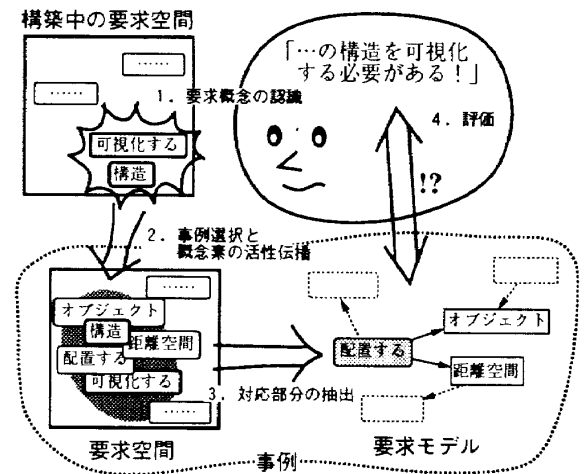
構築中の要求空間

……

1. 要求概念の認識

可視化する

構造

「…の構造を可視化する必要がある！」

4. 評価

!?

2. 事例選択と概念素の活性伝播

……

オブジェクト

構造

距離空間

配置する

可視化する

……

3. 対応部分の抽出

配置する

オブジェクト

距離空間

要求空間

要求モデル

事例